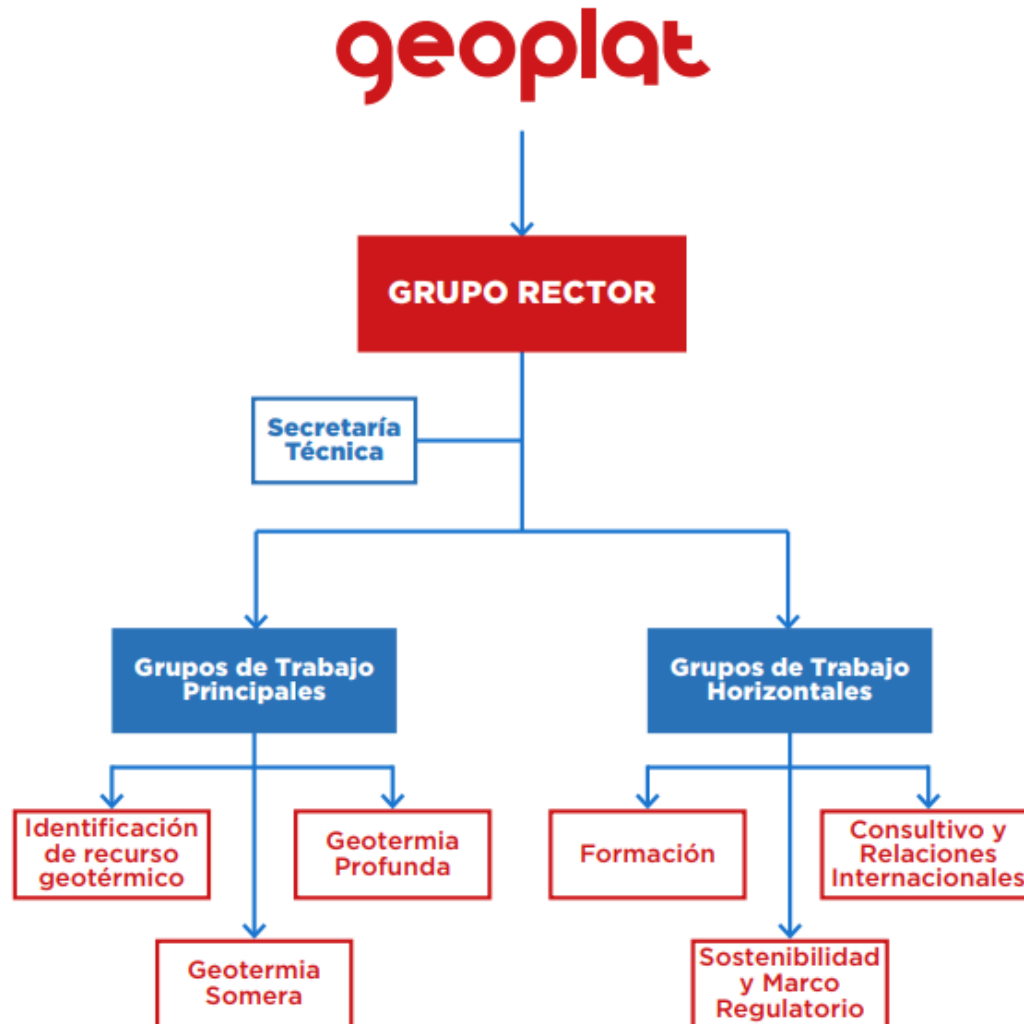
geoplat

GRUPO RECTOR

Secretaría Técnica

Grupos de Trabajo Principales

Grupos de Trabajo Horizontales

Identificación de recurso geotérmico

Geotermia Profunda

Geotermia Somera

Formación

Consultivo y Relaciones Internacionales

Sostenibilidad y Marco Regulatorio